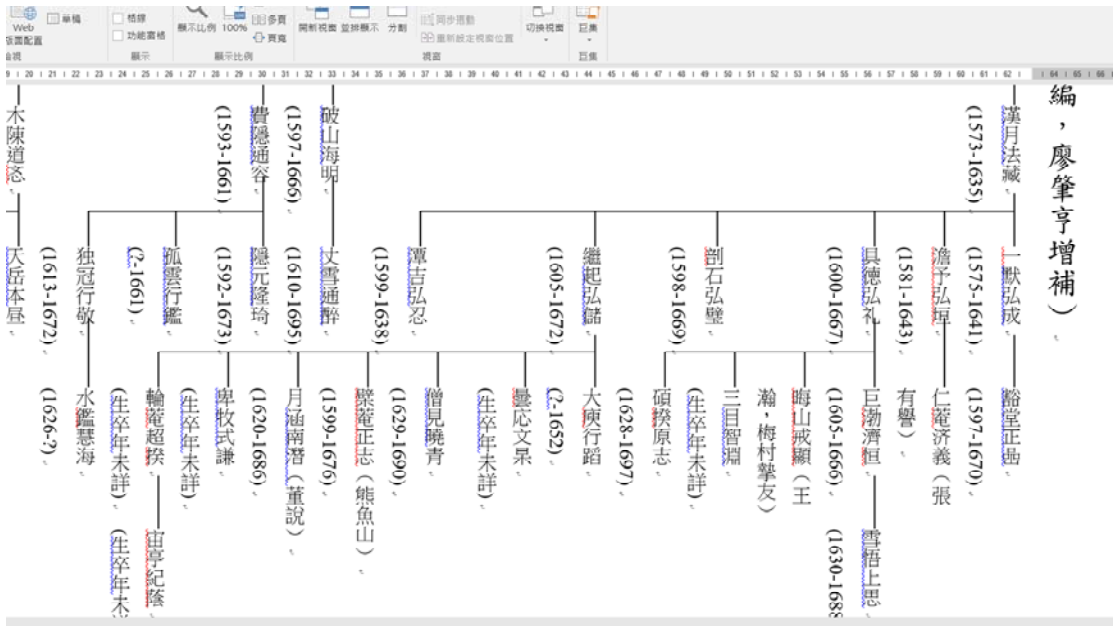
Web 版面配置 | 草稿 | 格線 | 功能窗格 | 顯示 | 單頁 | 多頁 | 頁寬 | 縮放比例 100% | 顯示比例 | 開新視窗 | 並排顯示 | 分割 | 同步捲動 | 重新設定視窗位置 | 切換視窗 | 視窗 | 巨集 | 巨集

編，廖肇亨增補）

漢月法藏(1573-1635)

一默弘成(1575-1641)

豁堂正嵒(1597-1670)

澹予弘垣(1581-1643)

仁菴济義（張有譽）

具德弘礼(1600-1667)

巨渤濟恒(1605-1666)

雪 悟上思(1630-1688

晦山戒顯（王瀚，梅村摯友）

剖石弘璧(1598-1669)

三目智淵(生卒年未詳)

碩揆原志(1628-1697)

繼起弘儲(1605-1672)

大庾行蹈(?-1652)

曇応文杲(生卒年未詳)

潭吉弘忍(1599-1638)

僧見曉青(1629-1690)

破山海明(1597-1666)

丈雪通醉(1610-1695)

懶菴正志（熊魚山）(1599-1676)

費隱通容(1593-1661)

隱元隆琦(1592-1673)

月涵南潛（董說）(1620-1686)

孤雲行鑑(?-1661)

牧式謙(生卒年未詳)

輪菴超揆(生卒年未詳)

宙亭紀蔭(生卒年未

独冠行敬(1613-1672)

水鑑慧海(1626-?)

木陳道忞

天岳本昼